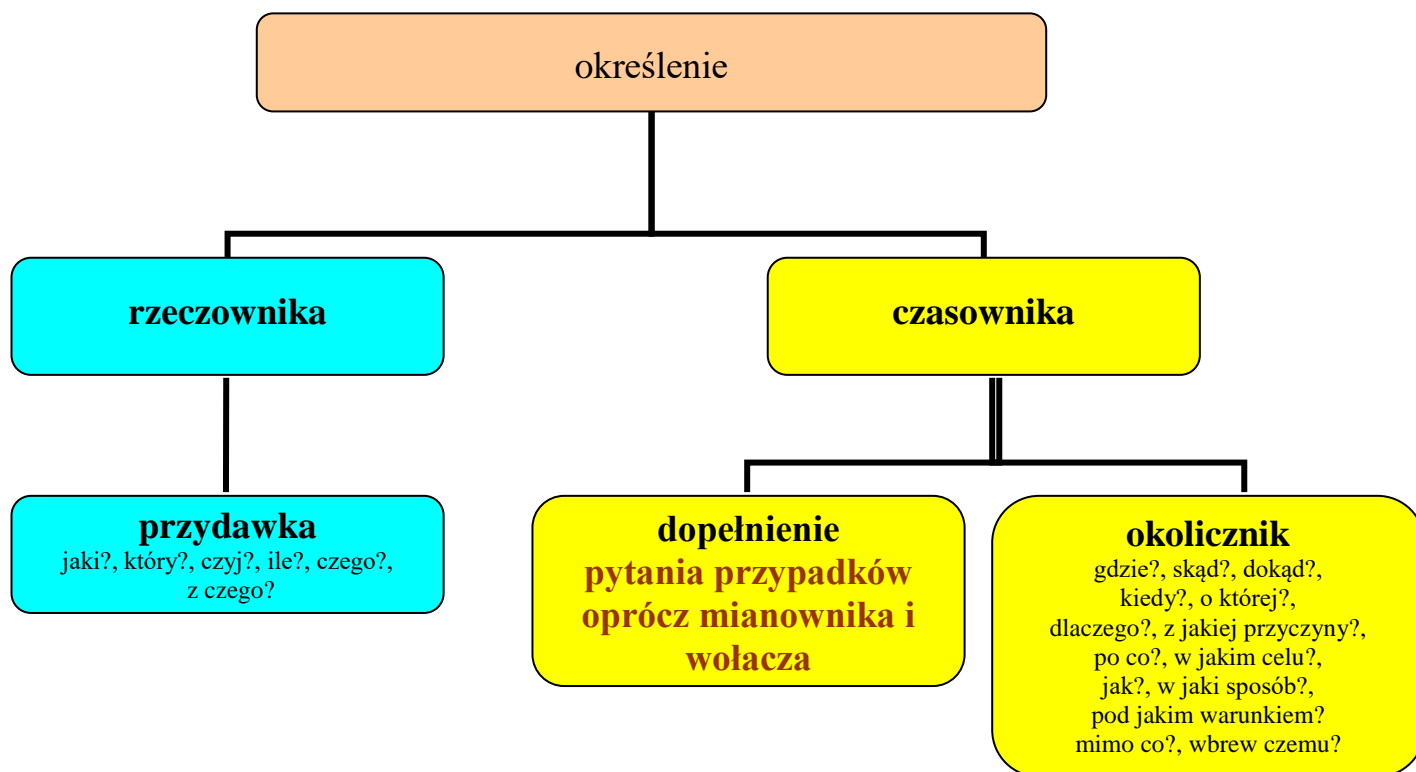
określenie

rzeczownika

czasownika

przydawka
jaki?, który?, czyj?, ile?, czego?, z czego?

dopełnienie
pytania przypadków oprócz mianownika i wołacza

okolicznik
gdzie?, skąd?, dokąd?, kiedy?, o której?, dlaczego?, z jakiej przyczyny?, po co?, w jakim celu?, jak?, w jaki sposób?, pod jakim warunkiem? mimo co?, wbrew czemu?